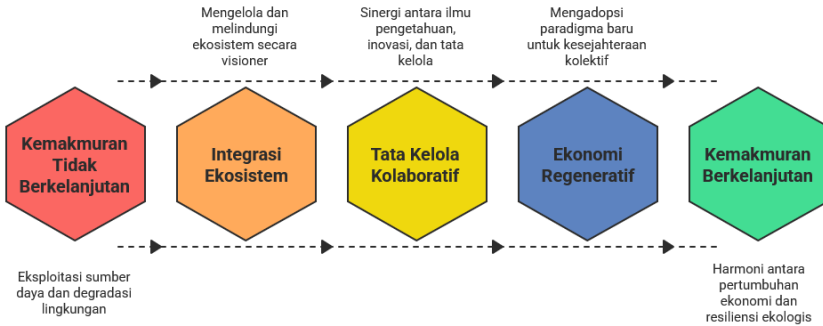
Mengelola dan melindungi ekosistem secara visioner

Sinergi antara ilmu pengetahuan, inovasi, dan tata kelola

Mengadopsi paradigma baru untuk kesejahteraan kolektif

Kemakmuran Tidak Berkelanjutan

Integrasi Ekosistem

Tata Kelola Kolaboratif

Ekonomi Regeneratif

Kemakmuran Berkelanjutan

Eksploitasi sumber daya dan degradasi lingkungan

Harmoni antara pertumbuhan ekonomi dan resiliensi ekologis